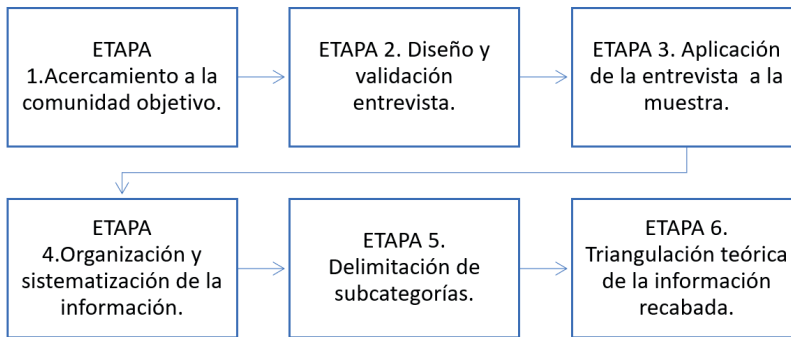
ETAPA 1.Acercamiento a la comunidad objetivo.

ETAPA 2. Diseño y validación entrevista.

ETAPA 3. Aplicación de la entrevista a la muestra.

ETAPA 4.Organización y sistematización de la información.

ETAPA 5. Delimitación de subcategorías.

ETAPA 6. Triangulación teórica de la información recabada.